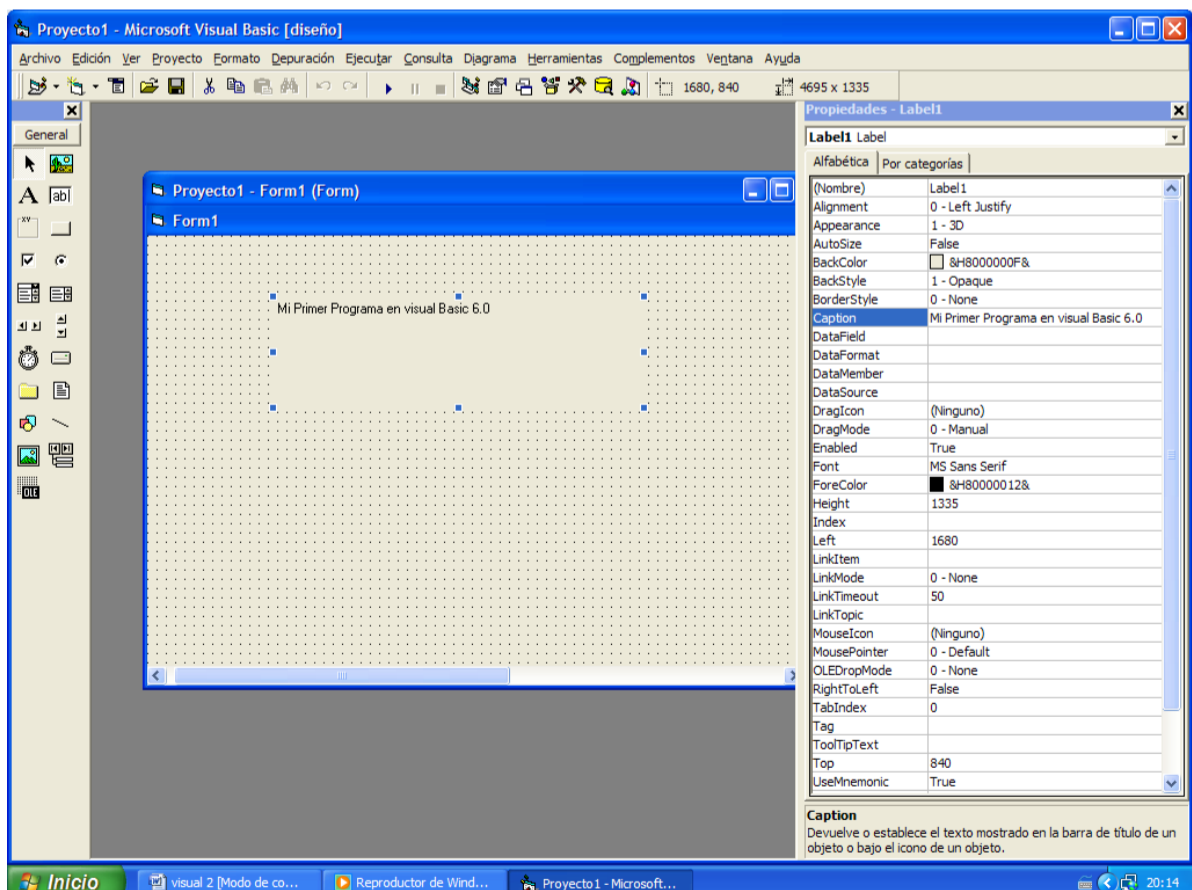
Proyecto1 - Microsoft Visual Basic [diseño]

Archivo Edición Ver Proyecto Formato Depuración Ejecutar Consulta Diagrama Herramientas Complementos Ventana Ayuda

1680, 840 4695 x 1335

General

Proyecto1 - Form1 (Form)

Form1

Mi Primer Programa en visual Basic 6.0

Propiedades - Label1

Label1 Label

Alfabética Por categorías

| | |
|---|---|
| (Nombre) | Label1 |
| Alignment | 0 - Left Justify |
| Appearance | 1 - 3D |
| AutoSize | False |
| BackColor | &H8000000F& |
| BackStyle | 1 - Opaque |
| BorderStyle | 0 - None |
| Caption | Mi Primer Programa en visual Basic 6.0 |
| DataField | |
| DataFormat | |
| DataMember | |
| DataSource | |
| DragIcon | (Ninguno) |
| DragMode | 0 - Manual |
| Enabled | True |
| Font | MS Sans Serif |
| ForeColor | &H80000012& |
| Height | 1335 |
| Index | |
| Left | 1680 |
| LinkItem | |
| LinkMode | 0 - None |
| LinkTimeout | 50 |
| LinkTopic | |
| MouseIcon | (Ninguno) |
| MousePointer | 0 - Default |
| OLEDropMode | 0 - None |
| RightToLeft | False |
| TabIndex | 0 |
| Tag | |
| ToolTipText | |
| Top | 840 |
| UseMnemonic | True |

Caption
Devuelve o establece el texto mostrado en la barra de título de un objeto o bajo el icono de un objeto.

Inicio visual 2 [Modo de co... Reproductor de Wind... Proyecto1 - Microsoft... 20:14